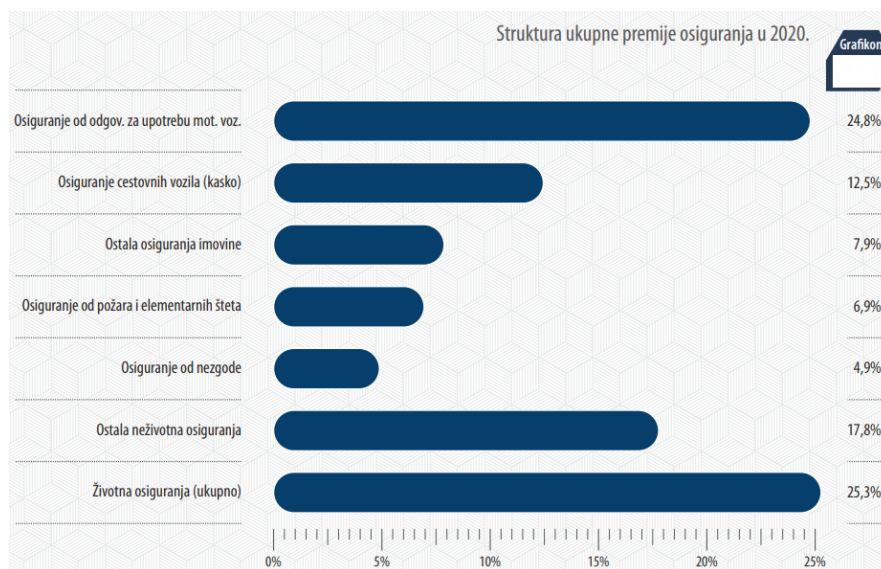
Struktura ukupne premije osiguranja u 2020.

Grafikon

Osiguranje od odgov. za upotrebu mot. voz. 24,8%

Osiguranje cestovnih vozila (kasko) 12,5%

Ostala osiguranja imovine 7,9%

Osiguranje od požara i elementarnih šteta 6,9%

Osiguranje od nezgode 4,9%

Ostala neživotna osiguranja 17,8%

Životna osiguranja (ukupno) 25,3%

0% 5% 10% 15% 20% 25%